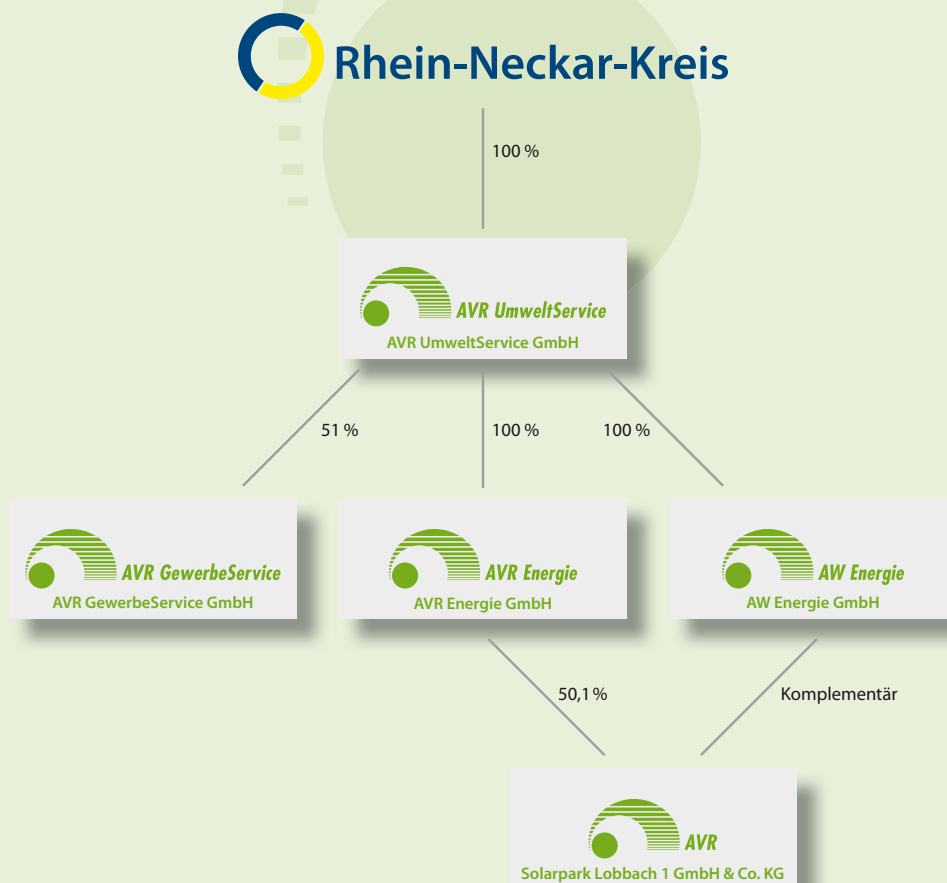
Rhein-Neckar-Kreis

100 %

AVR UmweltService
AVR UmweltService GmbH

51 %

100 %

100 %

AVR GewerbeService
AVR GewerbeService GmbH

AVR Energie
AVR Energie GmbH

AW Energie
AW Energie GmbH

50,1 %

Komplementär

AVR
Solarpark Lobbach 1 GmbH & Co. KG